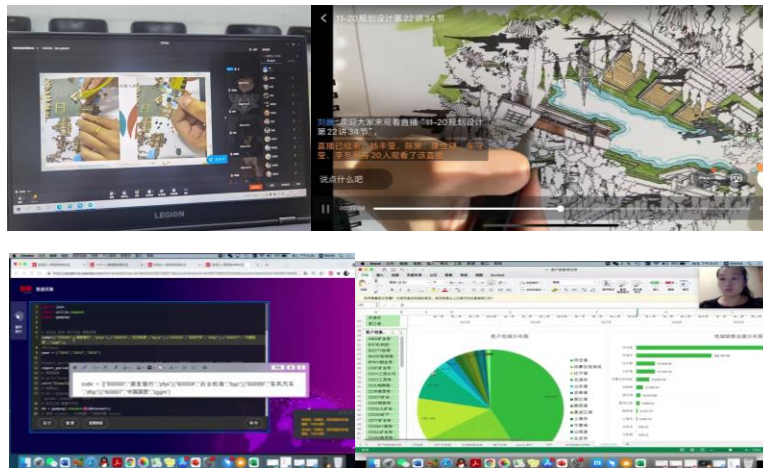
LEGION

11-20规划设计第22讲34节

刘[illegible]欢迎大家观看直播"11-20规划设计第22讲34节"。

直播已结束，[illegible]、陈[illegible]、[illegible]等20人观看了该直播

说点什么吧

code = {"600000":"浦发银行","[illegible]":"600004","白云机场","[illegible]":"600005","东风汽车","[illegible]":"600007","中国国贸",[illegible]}

客户地域分布图

地域销售金额分布图